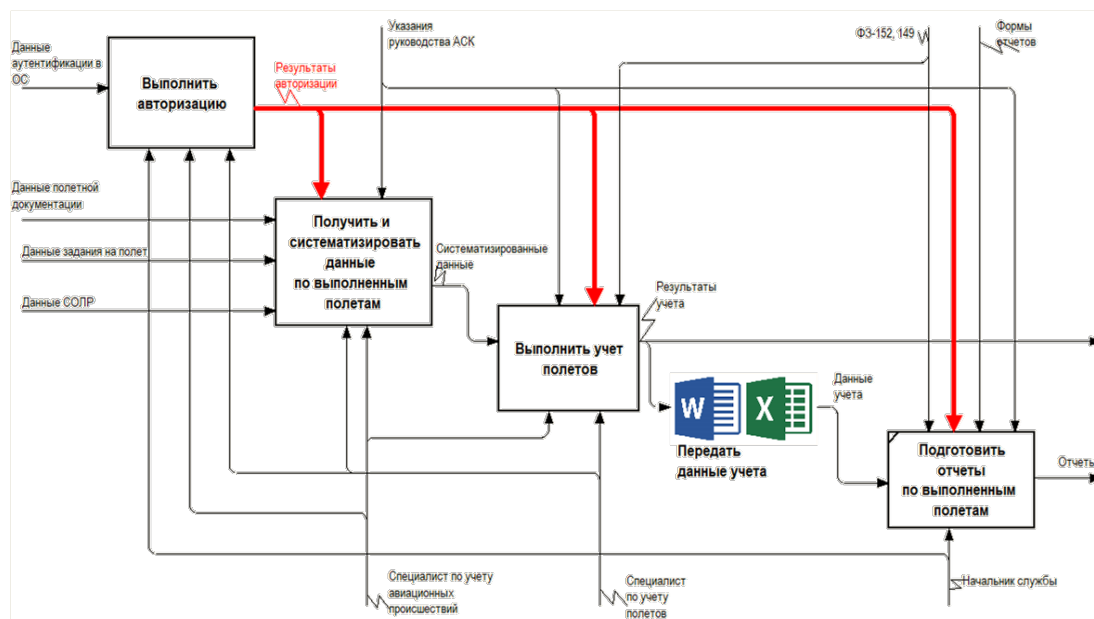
Данные аутентификации в ОС

Выполнить авторизацию

Результаты авторизации

Указания руководства АСК

ФЗ-152, 149

Формы отчетов

Данные полетной документации

Данные задания на полет

Данные СОЛР

Получить и систематизировать данные по выполненным полетам

Систематизированные данные

Результаты учета

Выполнить учет полетов

Данные учета

Передать данные учета

Подготовить отчеты по выполненным полетам

Отчеты

Специалист по учету авиационных происшествий

Специалист по учету полетов

Начальник службы